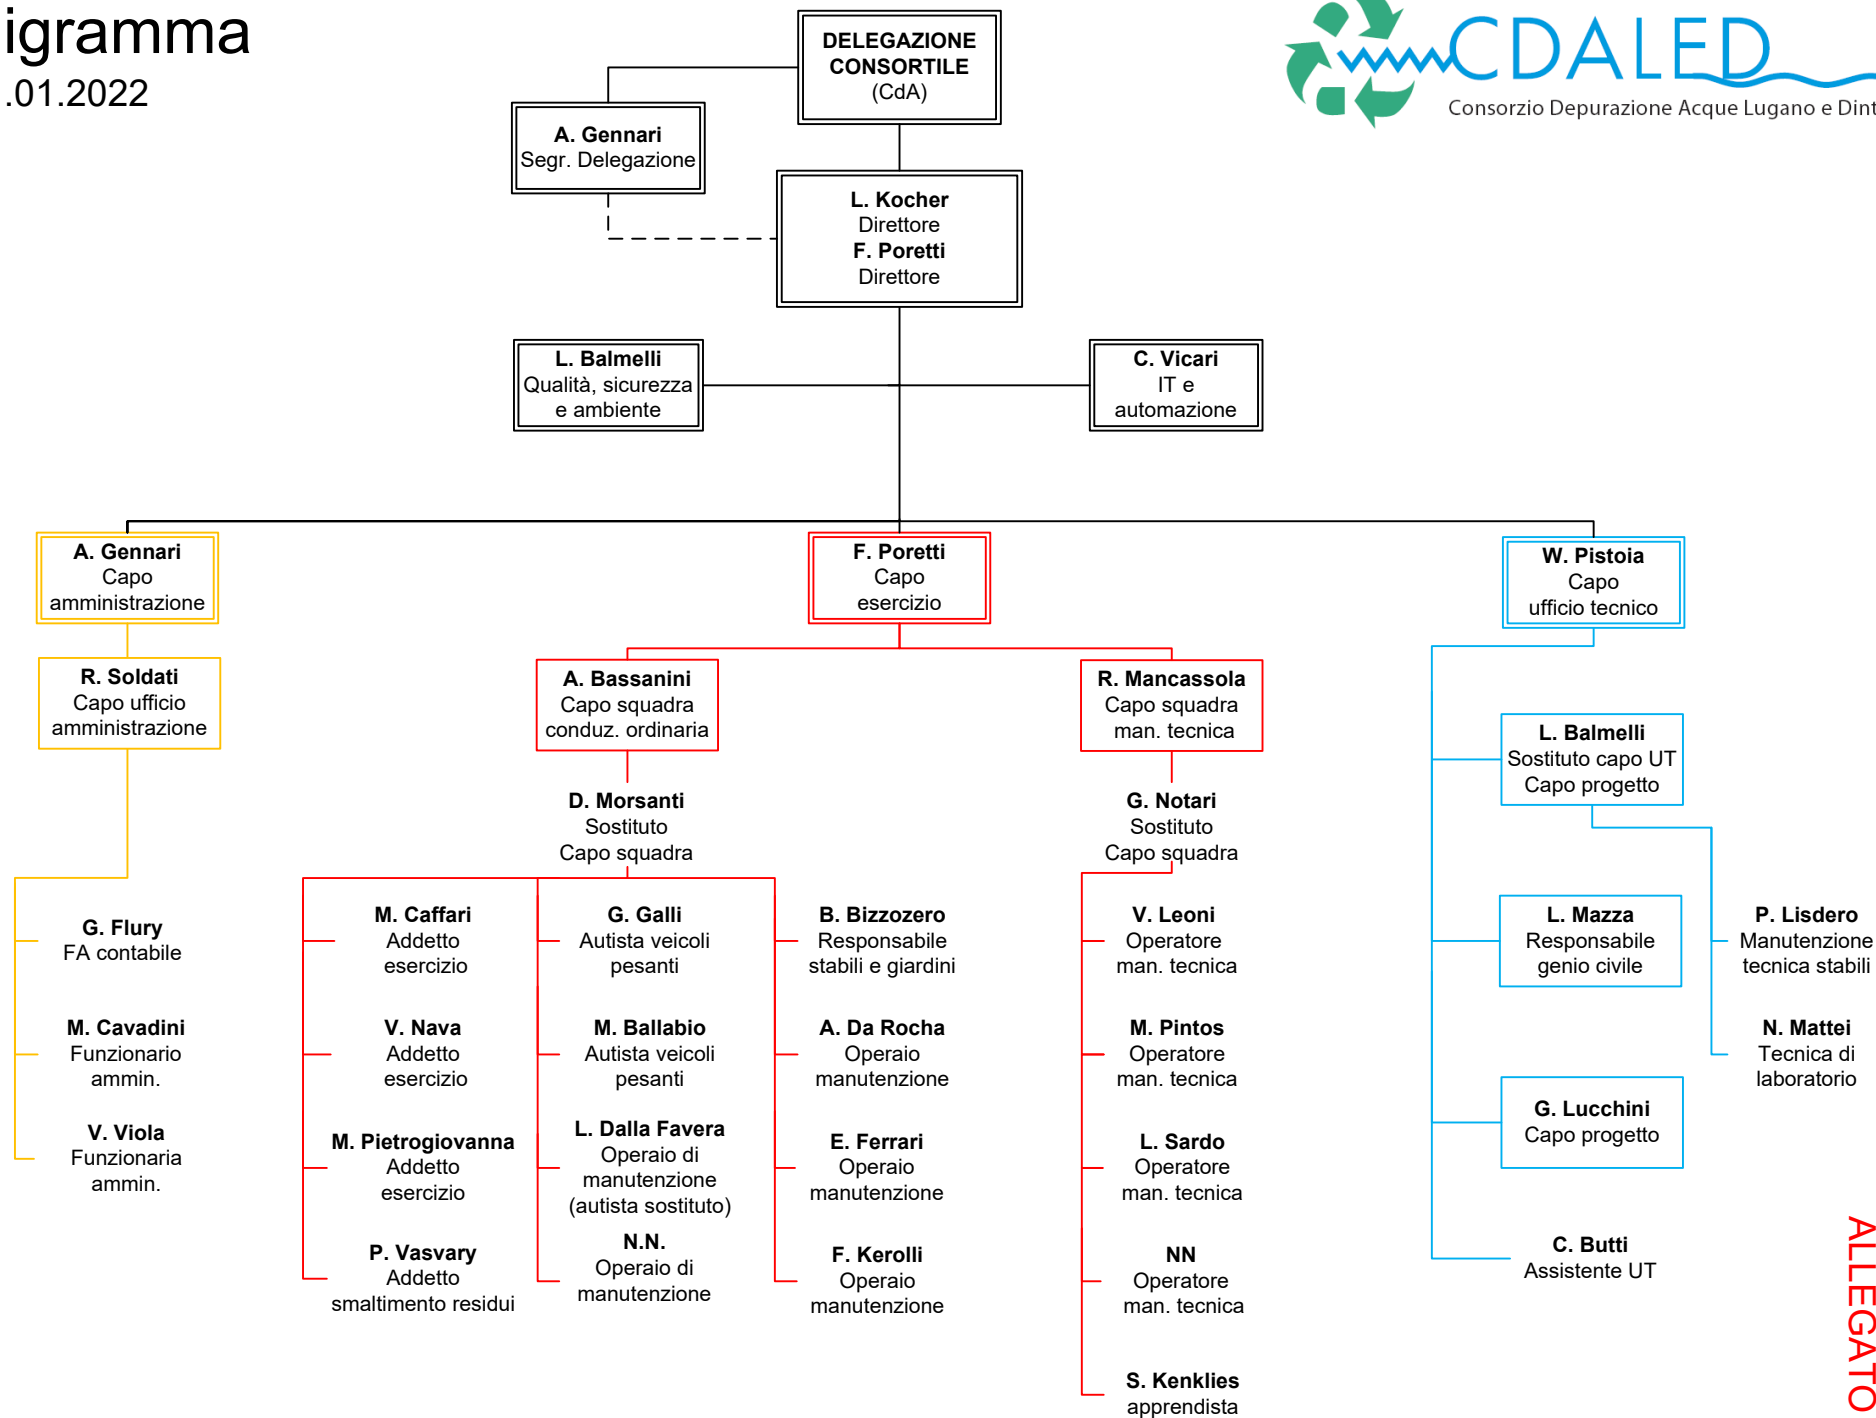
igramma
.01.2022

CDALED
Consorzio Depurazione Acque Lugano e Dint

DELEGAZIONE CONSORTILE (CdA)

A. Gennari
Segr. Delegazione

L. Kocher
Direttore
F. Poretti
Direttore

L. Balmelli
Qualità, sicurezza e ambiente

C. Vicari
IT e automazione

A. Gennari
Capo amministrazione

R. Soldati
Capo ufficio amministrazione

G. Flury
FA contabile

M. Cavadini
Funzionario ammin.

V. Viola
Funzionaria ammin.

F. Poretti
Capo esercizio

A. Bassanini
Capo squadra conduz. ordinaria

D. Morsanti
Sostituto Capo squadra

M. Caffari
Addetto esercizio

V. Nava
Addetto esercizio

M. Pietrogiovanna
Addetto esercizio

P. Vasvary
Addetto smaltimento residui

G. Galli
Autista veicoli pesanti

M. Ballabio
Autista veicoli pesanti

L. Dalla Favera
Operaio di manutenzione (autista sostituto)

N.N.
Operaio di manutenzione

B. Bizzozero
Responsabile stabili e giardini

A. Da Rocha
Operaio manutenzione

E. Ferrari
Operaio manutenzione

F. Kerolli
Operaio manutenzione

R. Mancassola
Capo squadra man. tecnica

G. Notari
Sostituto Capo squadra

V. Leoni
Operatore man. tecnica

M. Pintos
Operatore man. tecnica

L. Sardo
Operatore man. tecnica

NN
Operatore man. tecnica

S. Kenklies
apprendista

W. Pistoia
Capo ufficio tecnico

L. Balmelli
Sostituto capo UT
Capo progetto

L. Mazza
Responsabile genio civile

G. Lucchini
Capo progetto

C. Butti
Assistente UT

P. Lisdero
Manutenzione tecnica stabili

N. Mattei
Tecnica di laboratorio

ALLEGATO